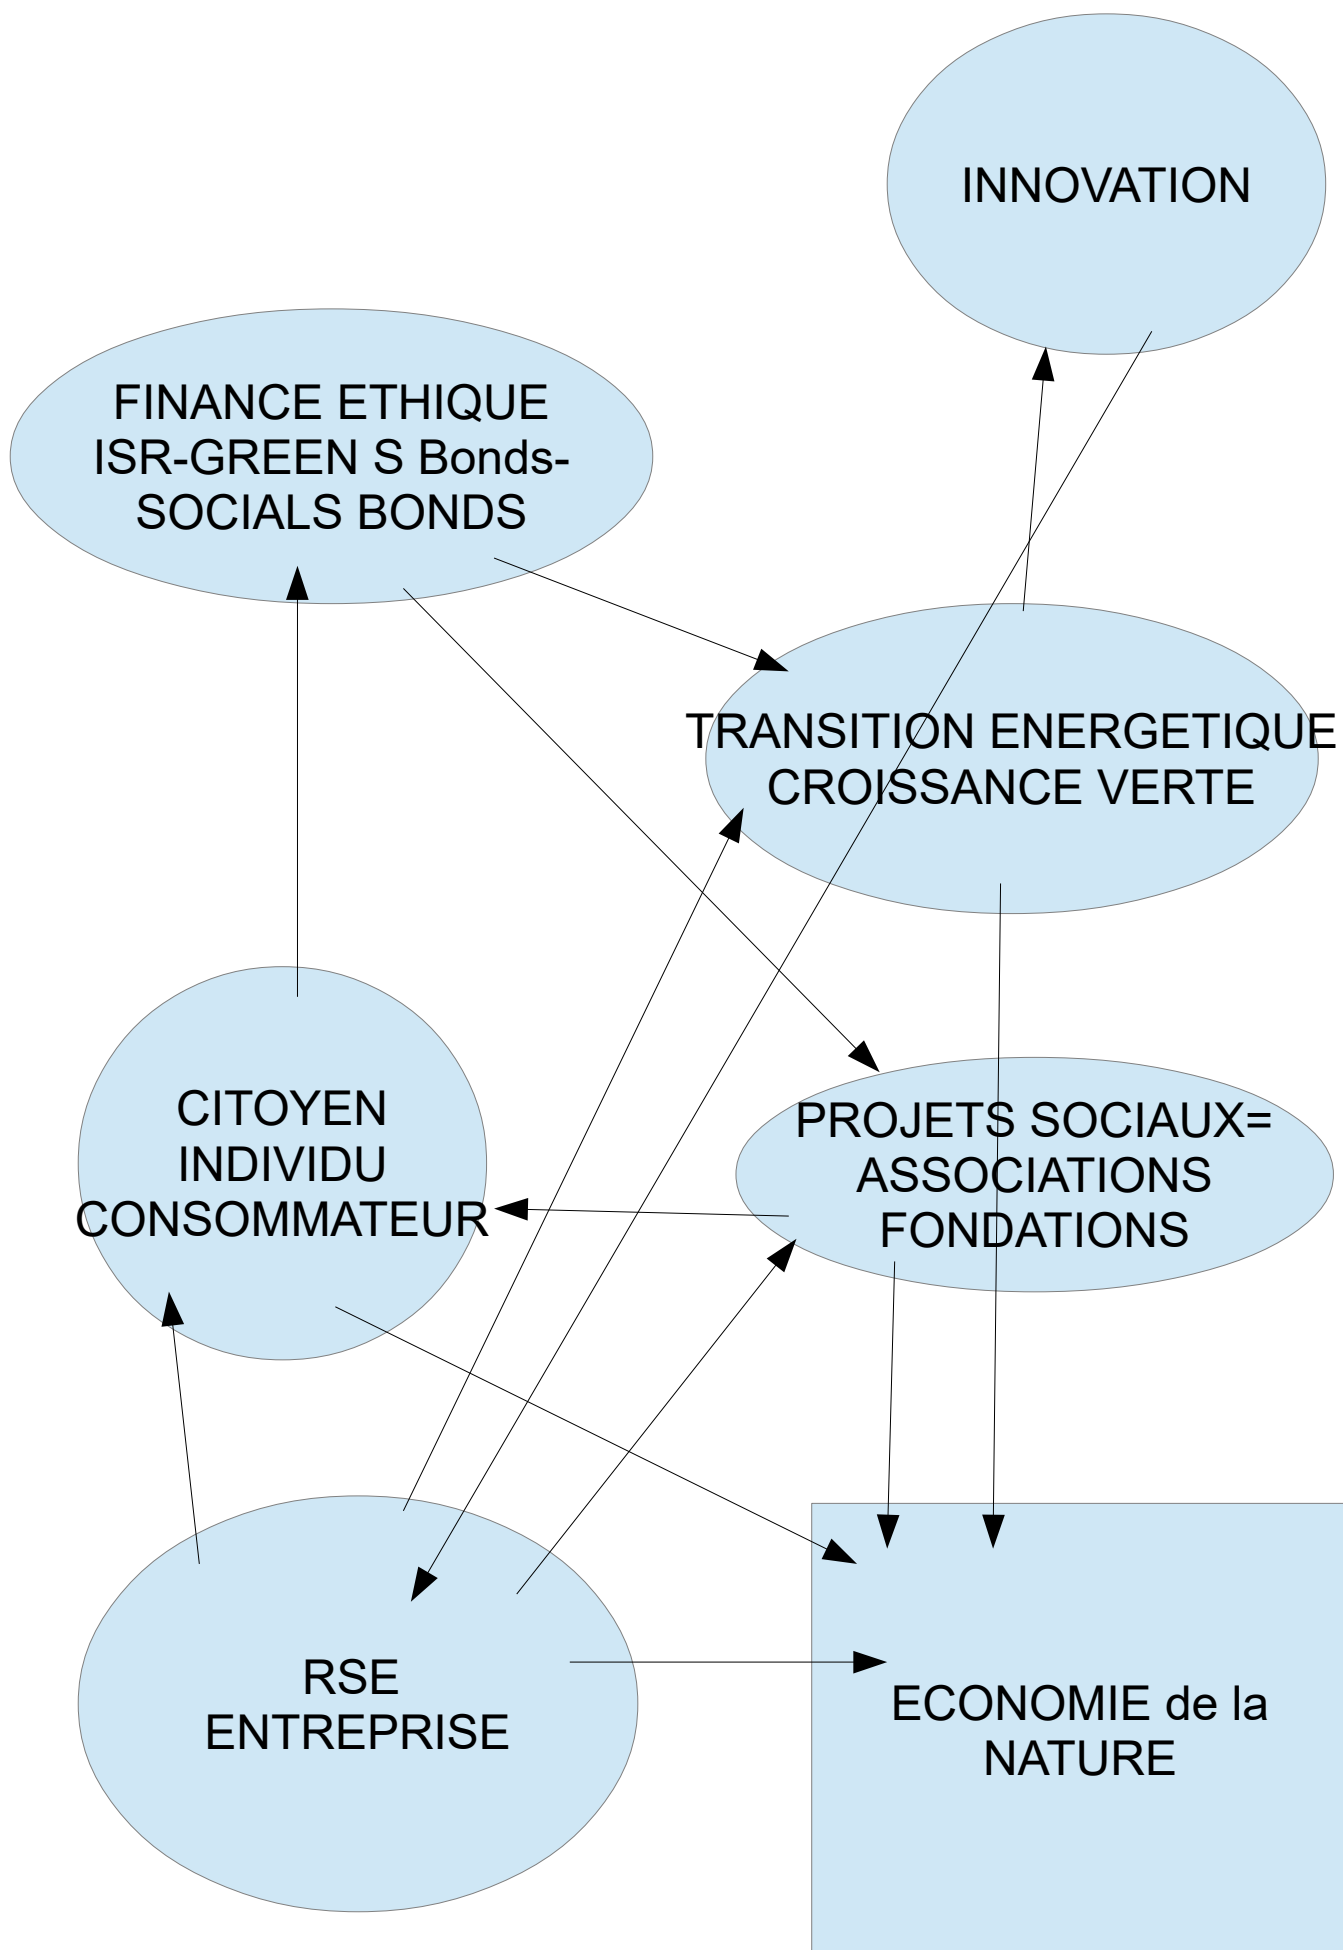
INNOVATION

FINANCE ETHIQUE
ISR-GREEN S Bonds-
SOCIALS BONDS

TRANSITION ENERGETIQUE
CROISSANCE VERTE

CITOYEN
INDIVIDU
CONSOMMATEUR

PROJETS SOCIAUX=
ASSOCIATIONS
FONDATIONS

RSE
ENTREPRISE

ECONOMIE de la
NATURE